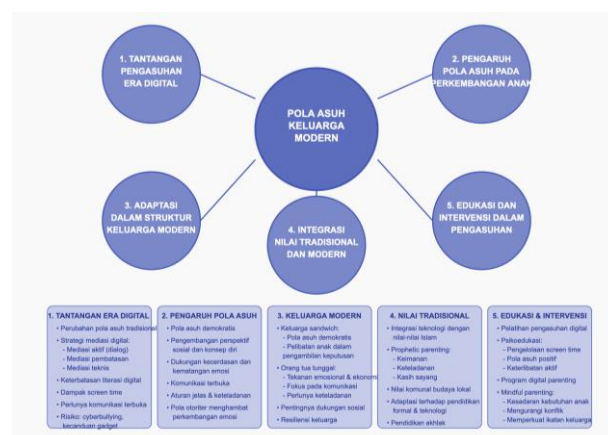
1. TANTANGAN PENGASUHAN ERA DIGITAL

2. PENGARUH POLA ASUH PADA PERKEMBANGAN ANAK

POLA ASUH KELUARGA MODERN

3. ADAPTASI DALAM STRUKTUR KELUARGA MODERN

4. INTEGRASI NILAI TRADISIONAL DAN MODERN

5. EDUKASI DAN INTERVENSI DALAM PENGASUHAN

1. TANTANGAN ERA DIGITAL
- Perubahan pola asuh tradisional
- Strategi mediasi digital:
  - Mediasi aktif (dialog)
  - Mediasi pembatasan
  - Mediasi teknis
- Keterbatasan literasi digital
- Dampak screen time
- Perlunya komunikasi terbuka
- Risiko: cyberbullying, kecanduan gadget

2. PENGARUH POLA ASUH
- Pola asuh demokratis
- Pengembangan perspektif sosial dan konsep diri
- Dukungan kecerdasan dan kematangan emosi
- Komunikasi terbuka
- Aturan jelas & keteladanan
- Pola otoriter menghambat perkembangan emosi

3. KELUARGA MODERN
- Keluarga sandwich:
  - Pola asuh demokratis
  - Pelibatan anak dalam pengambilan keputusan
- Orang tua tunggal:
  - Tekanan emosional & ekonomi
  - Fokus pada komunikasi
  - Pertunya keteladanan
- Pentingnya dukungan sosial
- Resiliensi keluarga

4. NILAI TRADISIONAL
- Integrasi teknologi dengan nilai-nilai Islam
- Prophetic parenting:
  - Keimanan
  - Keteladanan
  - Kasih sayang
- Nilai komunal budaya lokal
- Adaptasi terhadap pendidikan formal & teknologi
- Pendidikan akhlak

5. EDUKASI & INTERVENSI
- Pelatihan pengasuhan digital
- Psikoedukasi:
  - Pengelolaan screen time
  - Pola asuh positif
  - Keterlibatan aktif
- Program digital parenting
- Mindful parenting:
  - Kesadaran kebutuhan anak
  - Mengurangi konflik
  - Memperkuat ikatan keluarga